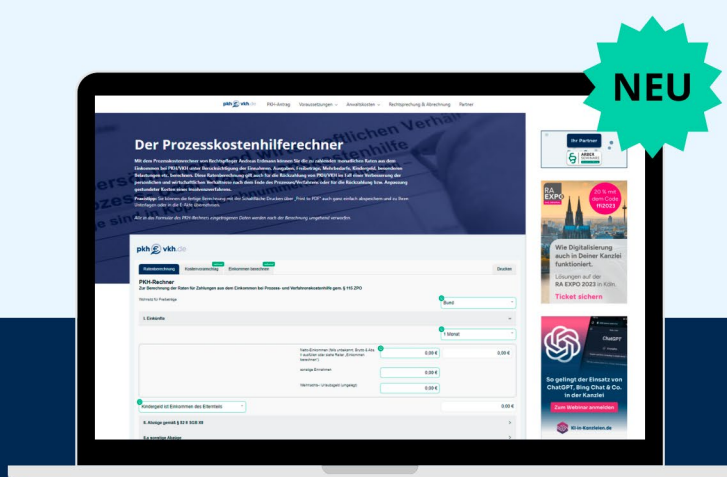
NEU

pkh vkh.de PKH-Antrag Voraussetzungen Anwaltskosten Rechtsprechung & Abrechnung Partner

Der Prozesskostenhilferechner

Mit dem Prozesskostenrechner von RechtsRegat Andreas Erdmann können Sie die zu zahlenden monatlichen Raten aus dem Einkommen bei PKH/VKH unter Berücksichtigung der Einnahmen, Ausgaben, Freibeträge, Mehrbedarfe, Kindergeld, besonderer Belastungen etc. berechnen. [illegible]

Praxistipp: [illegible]

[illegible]

pkh vkh.de

Ratenberechnung Kostenvoranschlag Einkommen berechnen Drucken

PKH-Rechner
Zur Berechnung der Raten für Zahlungen aus dem Einkommen bei Prozess- und Verfahrenskostenhilfe gem. § 115 ZPO

Bund

I. Einkünfte

1 Monat

0,00 € 0,00 €
0,00 €
0,00 €

Kindergeld ist Einkommen des Elternteils 0,00 €

II. Abzüge gemäß § 82 II SGB XII

Unser Partner

RA EXPO 20 % mit dem Code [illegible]

Wie Digitalisierung auch in Deiner Kanzlei funktioniert.
Lösungen auf der RA EXPO 2023 in Köln.
Ticket sichern

ChatGPT

So gelingt der Einsatz von ChatGPT, Bing Chat & Co. in der Kanzlei
Zum Webinar anmelden
KI-in-Kanzleien.de